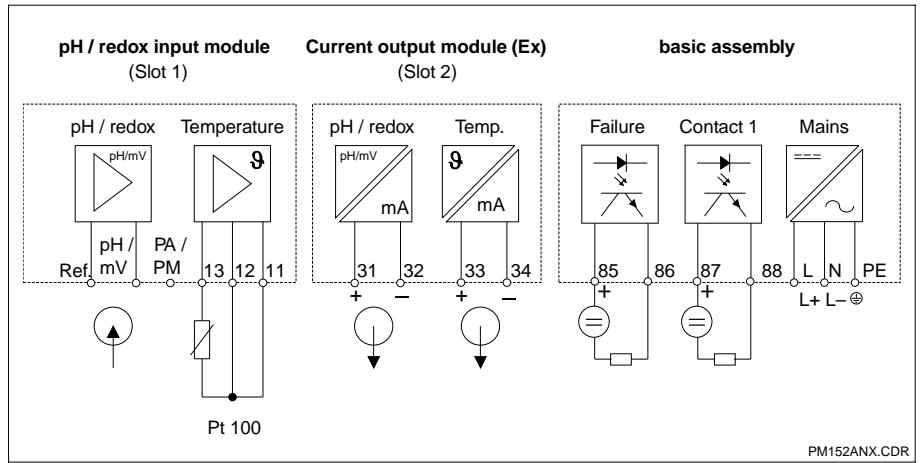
**pH / redox input module**
(Slot 1)

**Current output module (Ex)**
(Slot 2)

**basic assembly**

pH / redox

Temperature

pH/mV

$\vartheta$

pH / mV

PA / PM

Ref.

13 12 11

Pt 100

pH / redox

Temp.

pH/mV

mA

$\vartheta$

mA

31 32

33 34

+ −

+ −

Failure

Contact 1

Mains

85 86

87 88

L N PE

L+ L− ⏚

+

+

PM152ANX.CDR